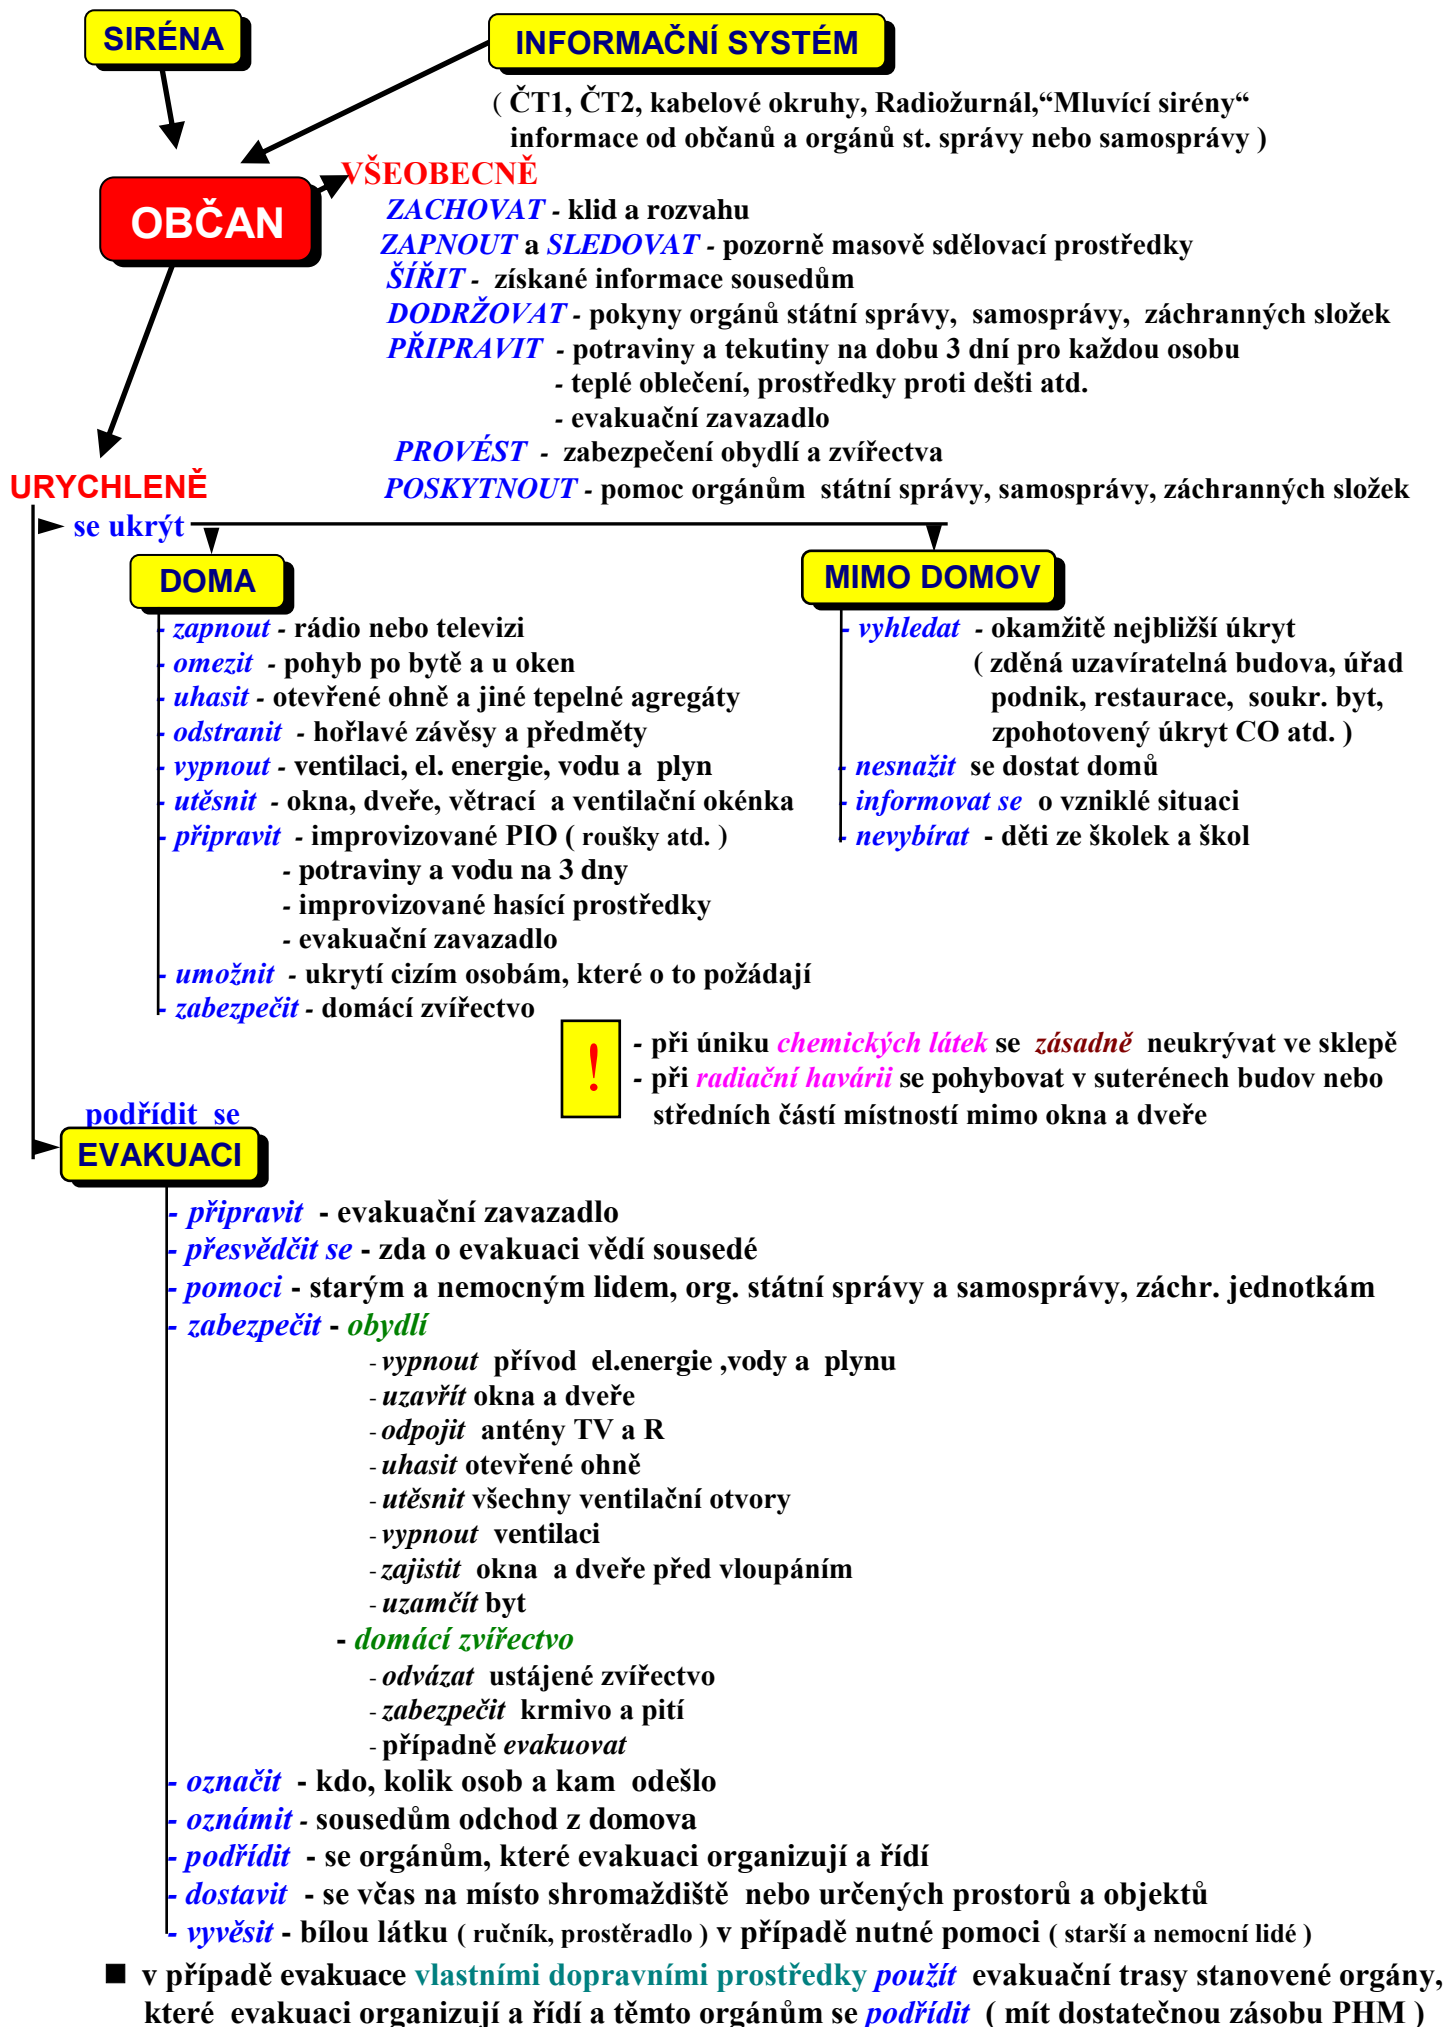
SIRÉNA

INFORMAČNÍ SYSTÉM

( ČT1, ČT2, kabelové okruhy, Radiožurnál,“Mluvící sirény“ informace od občanů a orgánů st. správy nebo samosprávy )

OBČAN

VŠEOBECNĚ

ZACHOVAT - klid a rozvahu
ZAPNOUT a SLEDOVAT - pozorně masově sdělovací prostředky
ŠÍŘIT - získané informace sousedům
DODRŽOVAT - pokyny orgánů státní správy, samosprávy, záchranných složek
PŘIPRAVIT - potraviny a tekutiny na dobu 3 dní pro každou osobu
- teplé oblečení, prostředky proti dešti atd.
- evakuační zavazadlo
PROVÉST - zabezpečení obydlí a zvířectva
POSKYTNOUT - pomoc orgánům státní správy, samosprávy, záchranných složek

URYCHLENĚ

se ukrýt

DOMA

- zapnout - rádio nebo televizi
- omezit - pohyb po bytě a u oken
- uhasit - otevřené ohně a jiné tepelné agregáty
- odstranit - hořlavé závěsy a předměty
- vypnout - ventilaci, el. energie, vodu a plyn
- utěsnit - okna, dveře, větrací a ventilační okénka
- připravit - improvizované PIO ( roušky atd. )
- potraviny a vodu na 3 dny
- improvizované hasící prostředky
- evakuační zavazadlo
- umožnit - ukrytí cizím osobám, které o to požádají
- zabezpečit - domácí zvířectvo

MIMO DOMOV

- vyhledat - okamžitě nejbližší úkryt ( zděná uzavíratelná budova, úřad podnik, restaurace, soukr. byt, zpohotovený úkryt CO atd. )
- nesnažit se dostat domů
- informovat se o vzniklé situaci
- nevybírat - děti ze školek a škol

!

- při úniku chemických látek se zásadně neukrývat ve sklepě
- při radiační havárii se pohybovat v suterénech budov nebo středních částí místností mimo okna a dveře

podřídit se

EVAKUACI

- připravit - evakuační zavazadlo
- přesvědčit se - zda o evakuaci vědí sousedé
- pomoci - starým a nemocným lidem, org. státní správy a samosprávy, záchr. jednotkám
- zabezpečit - obydlí
- vypnout přívod el.energie ,vody a plynu
- uzavřít okna a dveře
- odpojit antény TV a R
- uhasit otevřené ohně
- utěsnit všechny ventilační otvory
- vypnout ventilaci
- zajistit okna a dveře před vloupáním
- uzamčít byt
- domácí zvířectvo
- odvázat ustájené zvířectvo
- zabezpečit krmivo a pití
- případně evakuovat
- označit - kdo, kolik osob a kam odešlo
- oznámit - sousedům odchod z domova
- podřídit - se orgánům, které evakuaci organizují a řídí
- dostavit - se včas na místo shromaždiště nebo určených prostorů a objektů
- vyvěsit - bílou látku ( ručník, prostěradlo ) v případě nutné pomoci ( starší a nemocní lidé )

■ v případě evakuace vlastními dopravními prostředky použít evakuační trasy stanovené orgány, které evakuaci organizují a řídí a těmto orgánům se podřídit ( mít dostatečnou zásobu PHM )